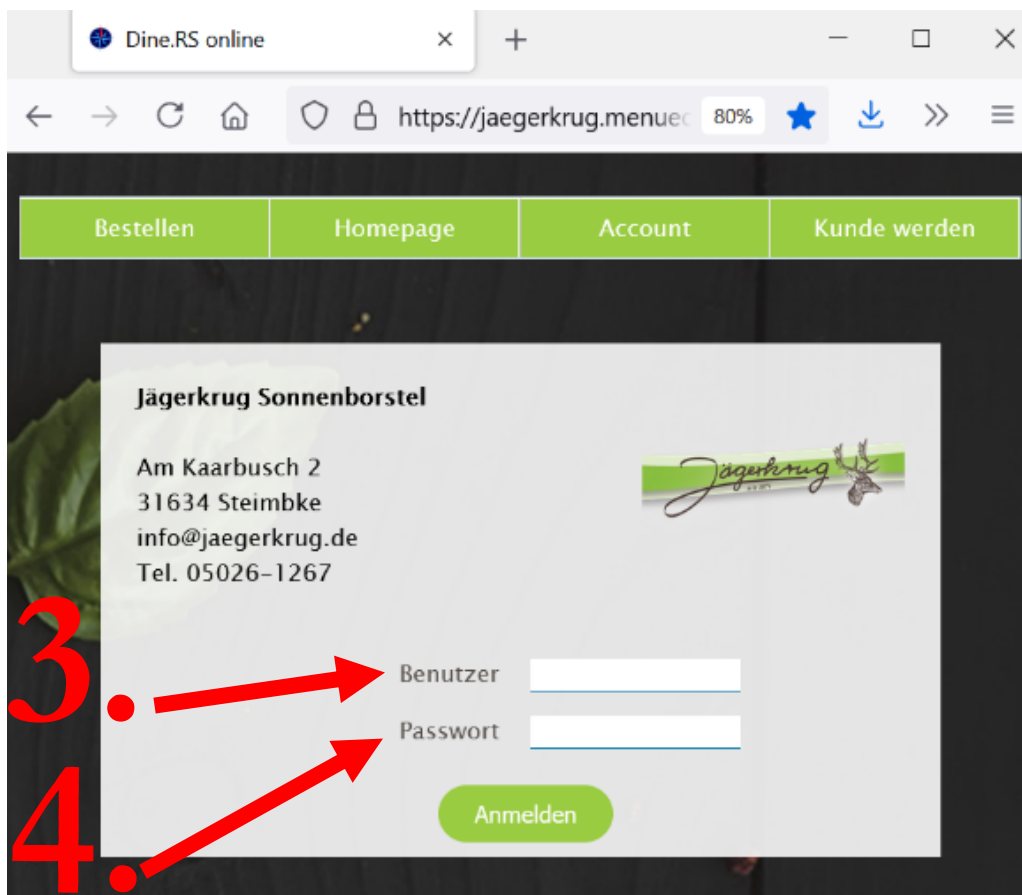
Dine.RS online

https://jaegerkrug.menuec 80%

Bestellen | Homepage | Account | Kunde werden

Jägerkrug Sonnenborstel

Am Kaarbusch 2
31634 Steimbke
info@jaegerkrug.de
Tel. 05026-1267

Jägerkrug

3.

Benutzer

4.

Passwort

Anmelden